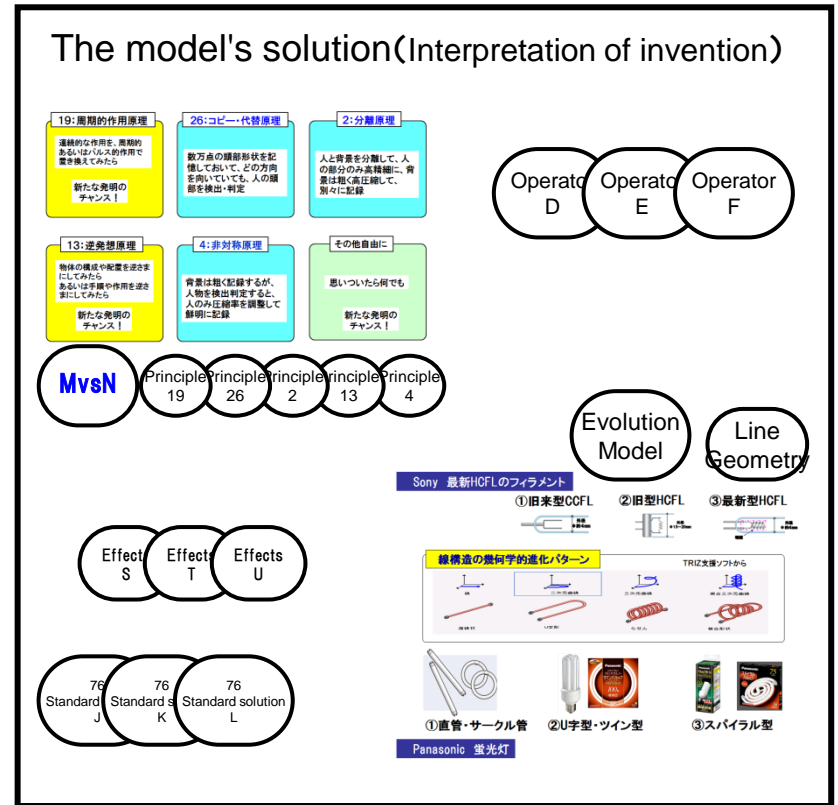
The model's solution（Interpretation of invention）

19:周期的作用原理
連続的な作用を、周期的あるいはパルス的作用で置き換えてみたら
新たな発明のチャンス！

26:コピー・代替原理
数万点の顔部形状を記憶しておいて、どの方向を向いていても、人の顔部を検出・判定

2:分離原理
人と背景を分離して、人の部分のみ高精細に、背景は粗く高圧縮して、別々に記録

13:逆発想原理
物体の構成や配置を逆さまにしてみたらあるいは手順や作用を逆さまにしてみたら
新たな発明のチャンス！

4:非対称原理
背景は粗く記録するが、人物を検出判定すると、人のみ圧縮率を調整して鮮明に記録

その他自由に
思いついたら何でも
新たな発明のチャンス！

Operator D
Operator E
Operator F

MvsN
Principle 19
Principle 26
Principle 2
Principle 13
Principle 4

Evolution Model
Line Geometry

Sony 最新HCFLのフィラメント
①旧来型CCFL ②旧型HCFL ③最新型HCFL
線構造の幾何学的進化パターン
TRIZ支援ソフトから

Effects S
Effects T
Effects U

76 Standard solution J
76 Standard solution K
76 Standard solution L

①直管・サークル管 ②U字型・ツイン型 ③スパイラル型
Panasonic 蛍光灯